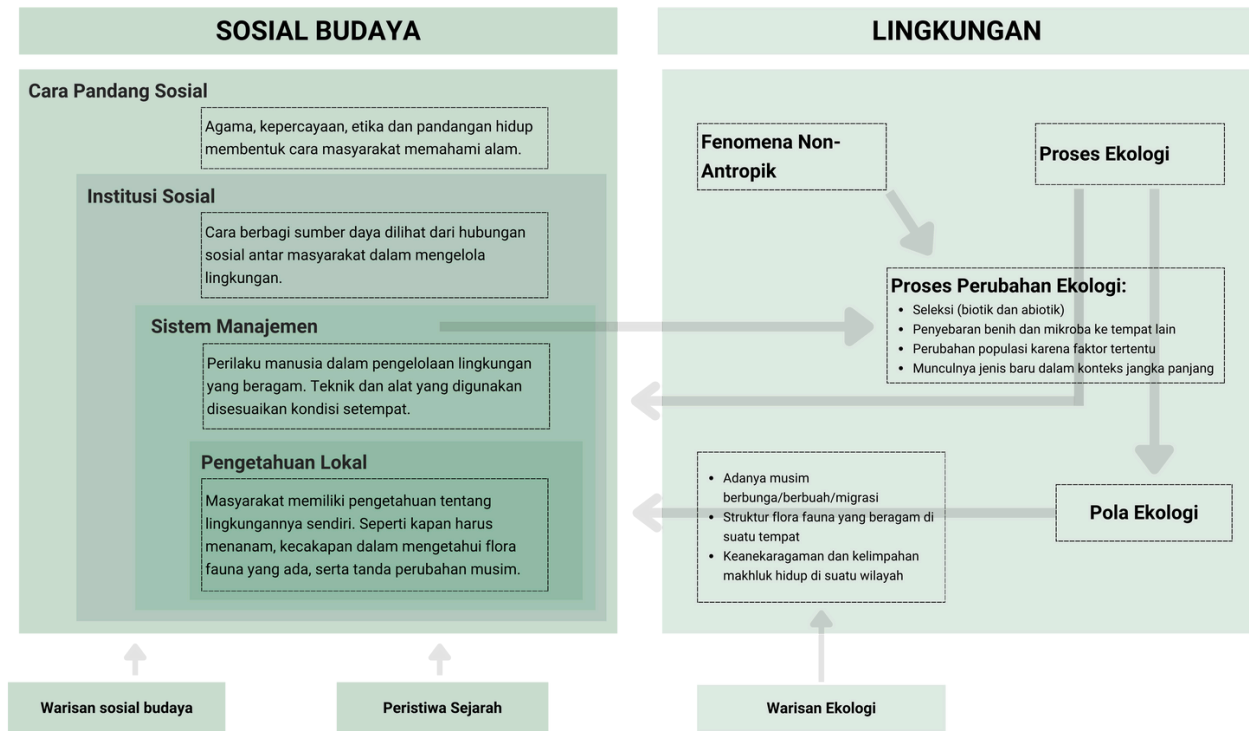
SOSIAL BUDAYA

Cara Pandang Sosial

Agama, kepercayaan, etika dan pandangan hidup membentuk cara masyarakat memahami alam.

Institusi Sosial

Cara berbagi sumber daya dilihat dari hubungan sosial antar masyarakat dalam mengelola lingkungan.

Sistem Manajemen

Perilaku manusia dalam pengelolaan lingkungan yang beragam. Teknik dan alat yang digunakan disesuaikan kondisi setempat.

Pengetahuan Lokal

Masyarakat memiliki pengetahuan tentang lingkungannya sendiri. Seperti kapan harus menanam, kecakapan dalam mengetahui flora fauna yang ada, serta tanda perubahan musim.

Warisan sosial budaya

Peristiwa Sejarah

LINGKUNGAN

Fenomena Non-Antropik

Proses Ekologi

Proses Perubahan Ekologi:
- Seleksi (biotik dan abiotik)
- Penyebaran benih dan mikroba ke tempat lain
- Perubahan populasi karena faktor tertentu
- Munculnya jenis baru dalam konteks jangka panjang

- Adanya musim berbunga/berbuah/migrasi
- Struktur flora fauna yang beragam di suatu tempat
- Keanekaragaman dan kelimpahan makhluk hidup di suatu wilayah

Pola Ekologi

Warisan Ekologi